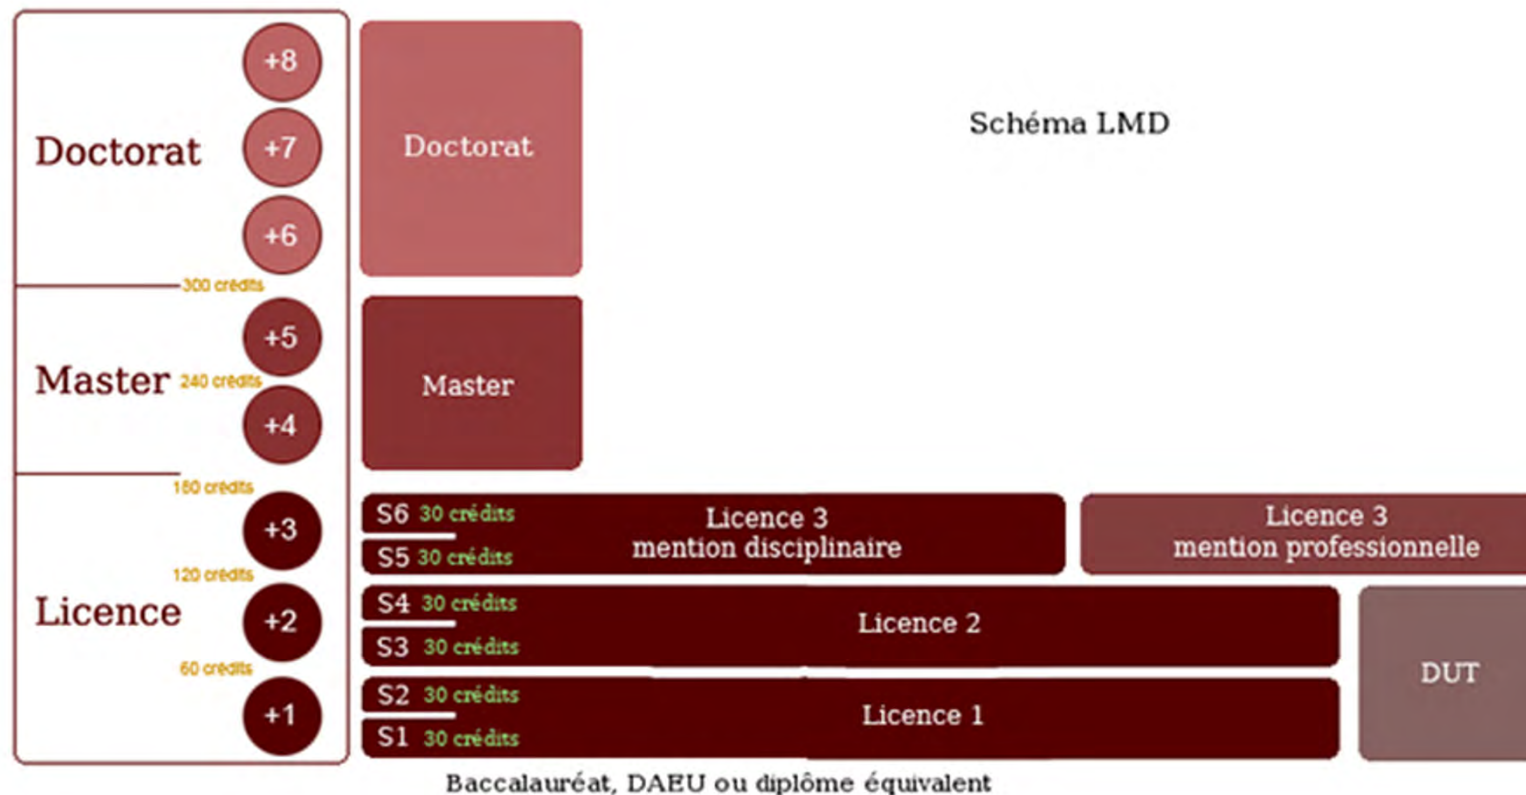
Schéma LMD

Doctorat
+8
+7
+6
Doctorat
300 crédits
Master
+5
240 crédits
+4
Master
180 crédits
Licence
+3
120 crédits
+2
60 crédits
+1

S6 30 crédits
S5 30 crédits
Licence 3 mention disciplinaire
Licence 3 mention professionnelle
S4 30 crédits
S3 30 crédits
Licence 2
S2 30 crédits
S1 30 crédits
Licence 1
DUT

Baccalauréat, DAEU ou diplôme équivalent